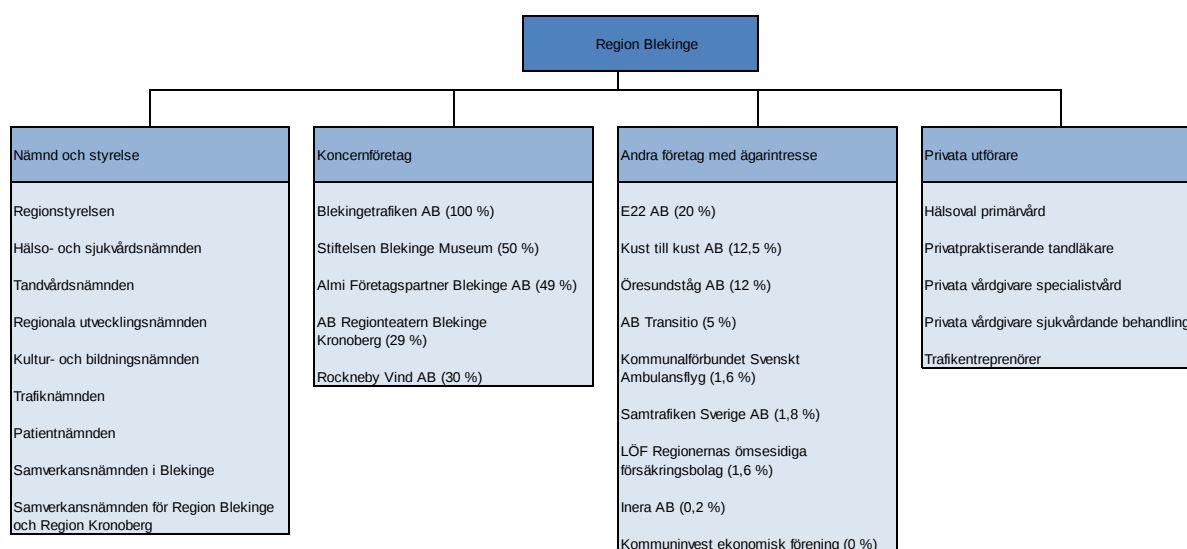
Region Blekinge

Nämnd och styrelse

Regionstyrelsen

Hälso- och sjukvårdsnämnden

Tandvårdsnämnden

Regionala utvecklingsnämnden

Kultur- och bildningsnämnden

Trafiknämnden

Patientnämnden

Samverkansnämnden i Blekinge

Samverkansnämnden för Region Blekinge och Region Kronoberg

Koncernföretag

Blekingetrafiken AB (100 %)

Stiftelsen Blekinge Museum (50 %)

Almi Företagspartner Blekinge AB (49 %)

AB Regionteatern Blekinge Kronoberg (29 %)

Rockneby Vind AB (30 %)

Andra företag med ägarintresse

E22 AB (20 %)

Kust till kust AB (12,5 %)

Öresundståg AB (12 %)

AB Transitio (5 %)

Kommunalförbundet Svenskt Ambulansflyg (1,6 %)

Samtrafiken Sverige AB (1,8 %)

LÖF Regionernas ömsesidiga försäkringsbolag (1,6 %)

Inera AB (0,2 %)

Kommuninvest ekonomisk förening (0 %)

Privata utförare

Hälsoval primärvård

Privatpraktiserande tandläkare

Privata vårdgivare specialistvård

Privata vårdgivare sjukvårdande behandling

Trafikentreprenörer